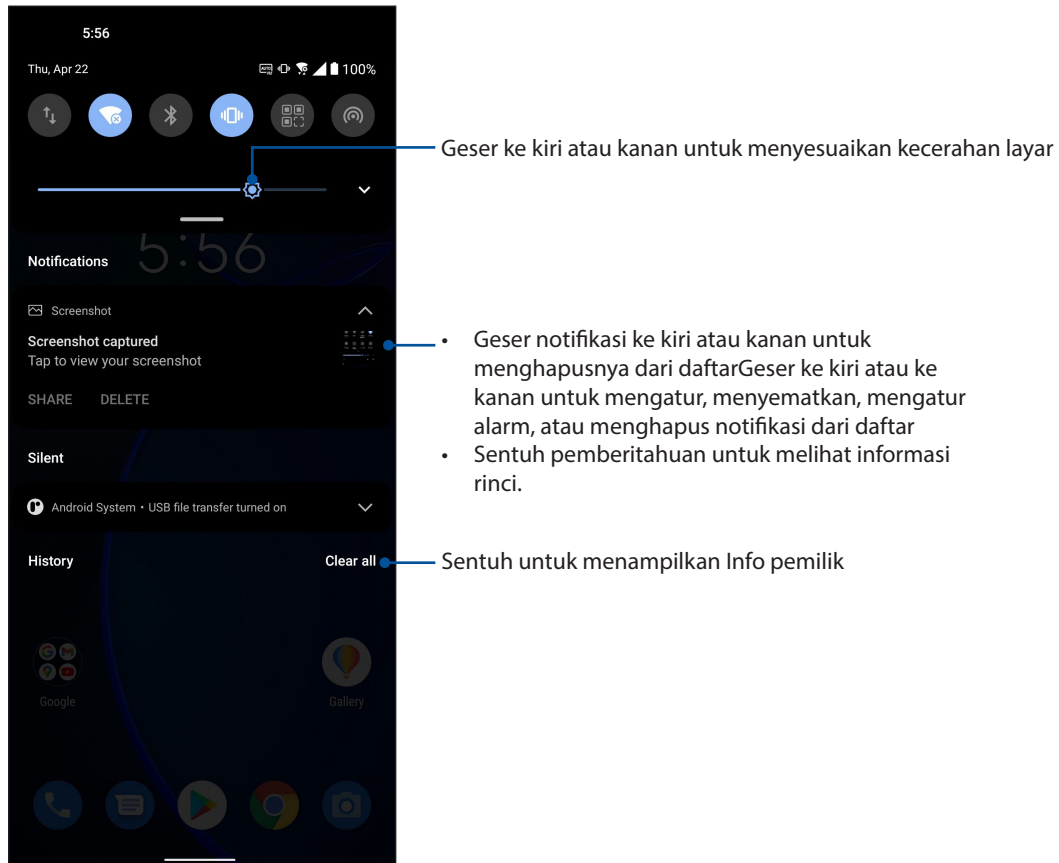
5:56

Thu, Apr 22

100%

5:56

Notifications

Screenshot

Screenshot captured

Tap to view your screenshot

SHARE DELETE

Silent

Android System • USB file transfer turned on

History

Clear all

Google

Gallery

Geser ke kiri atau kanan untuk menyesuaikan kecerahan layar

• Geser notifikasi ke kiri atau kanan untuk menghapusnya dari daftarGeser ke kiri atau ke kanan untuk mengatur, menyematkan, mengatur alarm, atau menghapus notifikasi dari daftar
• Sentuh pemberitahuan untuk melihat informasi rinci.

Sentuh untuk menampilkan Info pemilik